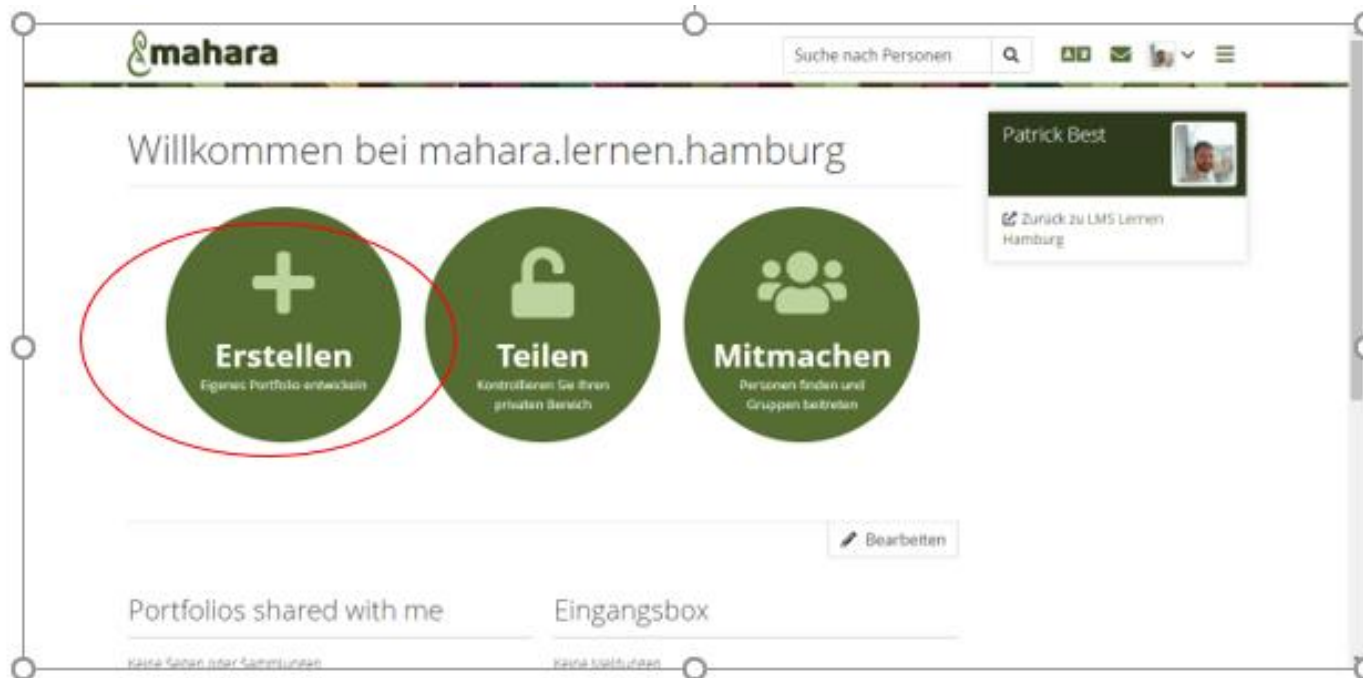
mahara

Suche nach Personen

Willkommen bei mahara.lernen.hamburg

Patrick Best

Zurück zu LMS Lernen Hamburg

Erstellen
Eigenes Portfolio entwickeln

Teilen
Kontrollieren Sie Ihren privaten Bereich

Mitmachen
Personen finden und Gruppen beitreten

Bearbeiten

Portfolios shared with me

Keine Seiten oder Sammlungen

Eingangsbox

Keine Meldungen